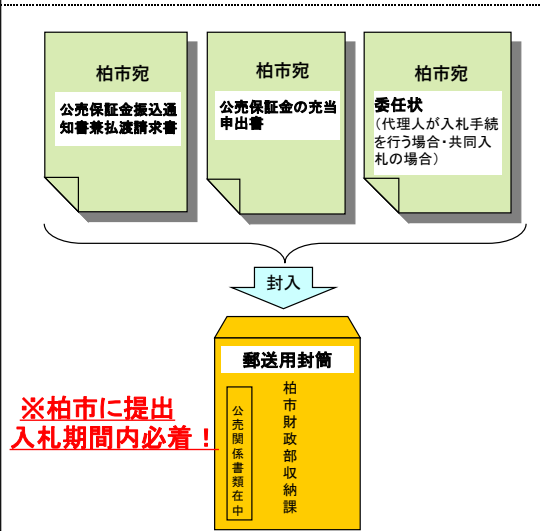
柏市宛

公売保証金振込通知書兼払渡請求書

柏市宛

公売保証金の充当申出書

柏市宛

委任状
（代理人が入札手続を行う場合・共同入札の場合）

封入

郵送用封筒

柏市財政部収納課

公売関係書類在中

※柏市に提出
入札期間内必着！